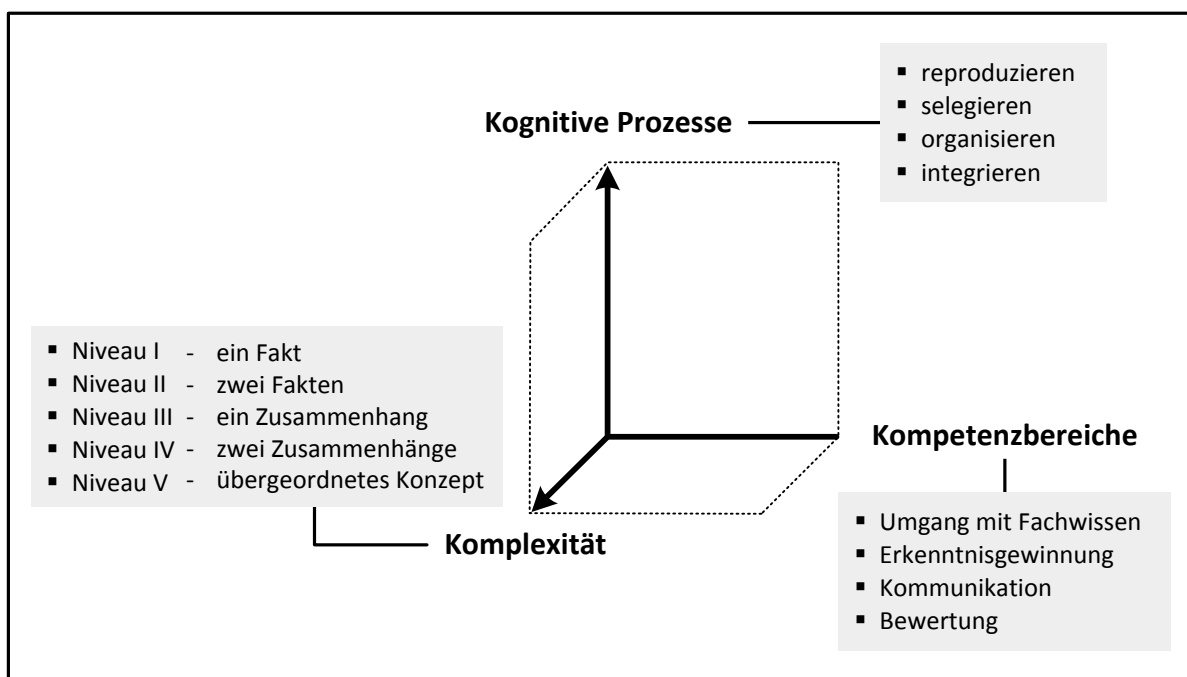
Kognitive Prozesse

- reproduzieren
- selegieren
- organisieren
- integrieren

- Niveau I - ein Fakt
- Niveau II - zwei Fakten
- Niveau III - ein Zusammenhang
- Niveau IV - zwei Zusammenhänge
- Niveau V - übergeordnetes Konzept

Komplexität

Kompetenzbereiche

- Umgang mit Fachwissen
- Erkenntnisgewinnung
- Kommunikation
- Bewertung